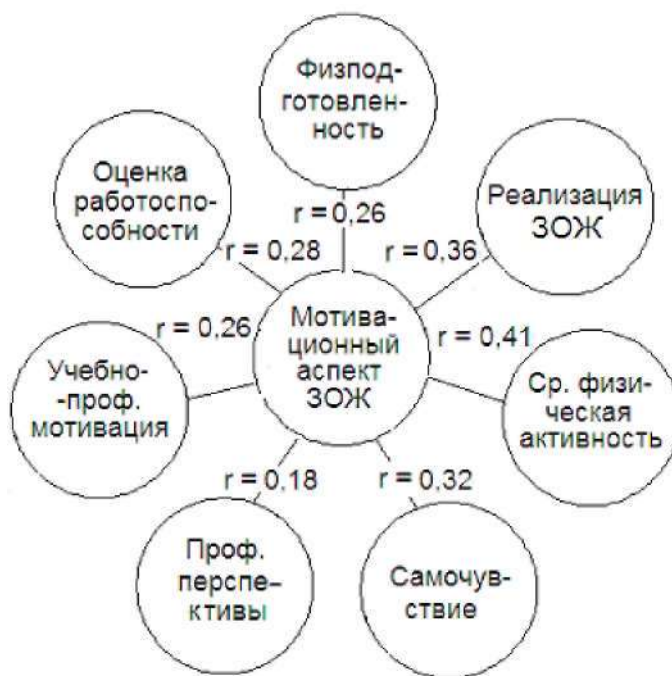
Физподготовленность

Оценка работоспособности

Реализация ЗОЖ

r = 0,26

r = 0,28

r = 0,36

r = 0,26

Мотивационный аспект ЗОЖ

r = 0,41

Учебно-проф. мотивация

Ср. физическая активность

r = 0,18

r = 0,32

Проф. перспективы

Самочувствие